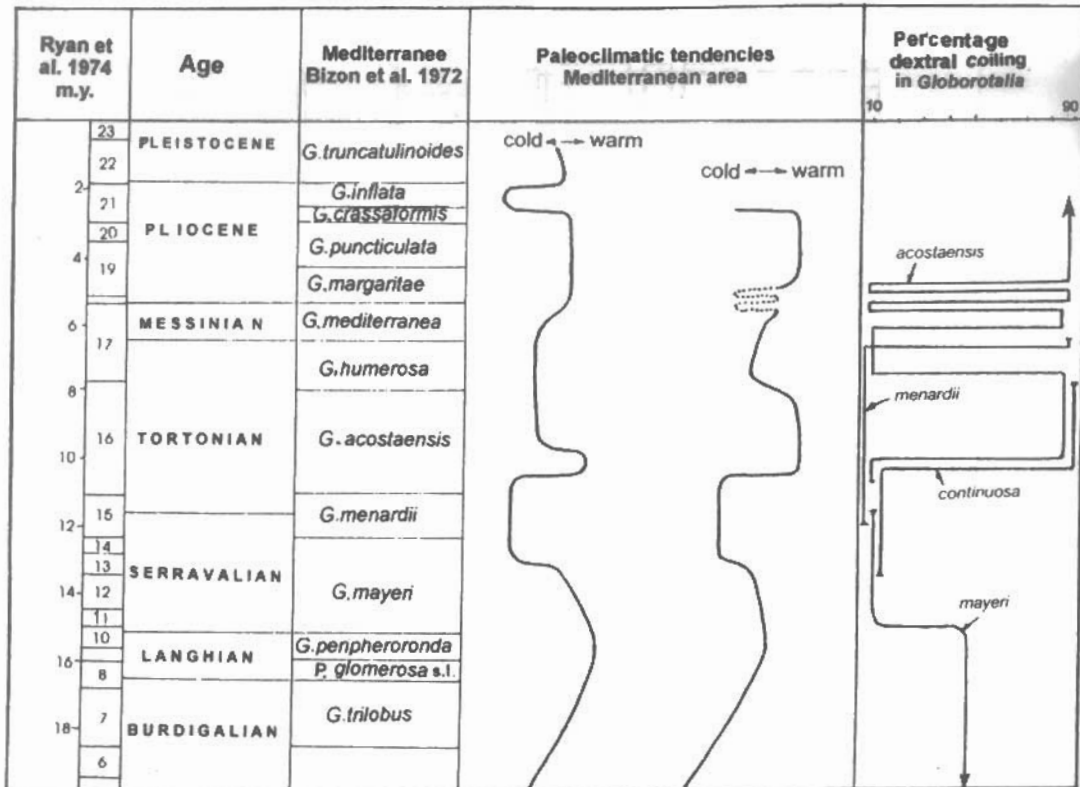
| Ryan et al. 1974 m.y. | | Age | Mediterranee Bizon et al. 1972 | Paleoclimatic tendencies Mediterranean area | Percentage dextral coiling in Globorotalia |
|---|---|---|---|---|---|
| | 23 | PLEISTOCENE | G.truncatulinoides | cold ← → warm | 10 90 |
| 2 | 22 | | | cold ← → warm | |
| | 21 | PLIOCENE | G.inflata | | |
| | 20 | | G.crassaformis | | |
| 4 | 19 | | G.puncticulata | | acostaensis |
| | | | G.margaritae | | |
| 6 | 17 | MESSINIAN | G.mediterranea | | |
| 8 | | | G.humerosa | | menardii |
| 10 | 16 | TORTONIAN | G.acostaensis | | |
| 12 | 15 | | G.menardii | | continuosa |
| | 14 | SERRAVALIAN | G.mayeri | | |
| | 13 | | | | |
| 14 | 12 | | | | mayeri |
| | 11 | | | | |
| | 10 | LANGHIAN | G.penpheroronda | | |
| 16 | 8 | | P. glomerosa s.l. | | |
| 18 | 7 | BURDIGALIAN | G.trilobus | | |
| | 6 | | | | |